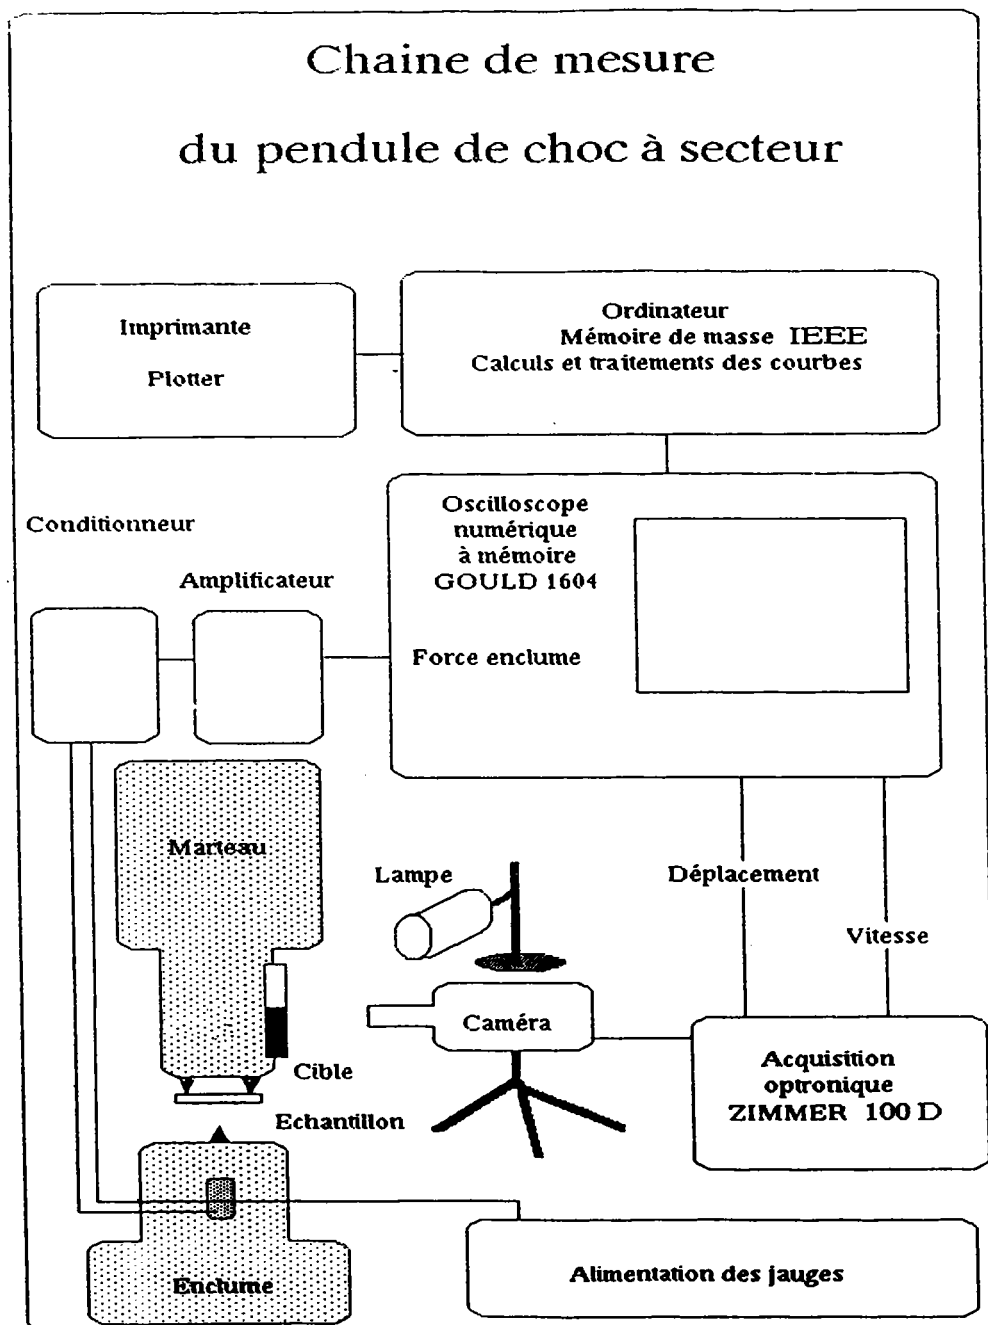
Chaine de mesure

du pendule de choc à secteur

Imprimante

Plotter

Ordinateur
Mémoire de masse IEEE
Calculs et traitements des courbes

Conditionneur

Amplificateur

Oscilloscope numérique à mémoire GOULD 1604

Force enclume

Marteau

Lampe

Déplacement

Vitesse

Caméra

Cible

Echantillon

Acquisition optronique ZIMMER 100 D

Enclume

Alimentation des jauges